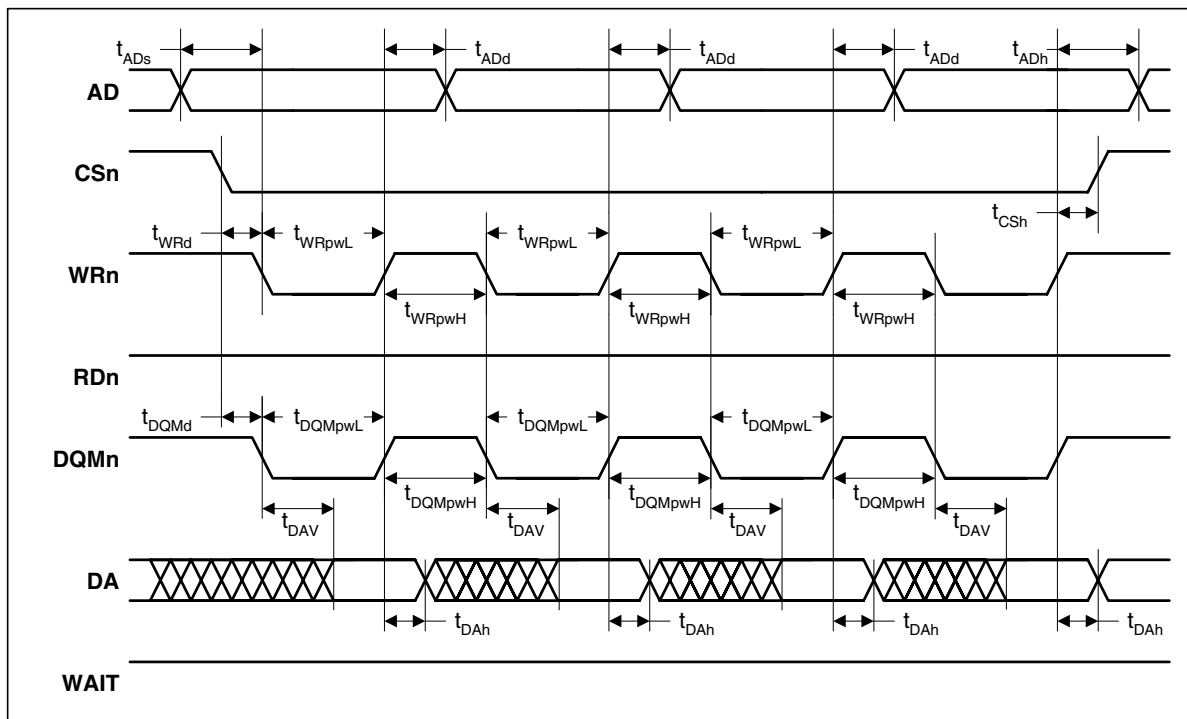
$t_{ADs}$ $t_{ADd}$ $t_{ADd}$ $t_{ADd}$ $t_{ADh}$

AD

CSn

$t_{CSh}$

$t_{WRd}$ $t_{WRpwL}$ $t_{WRpwL}$ $t_{WRpwL}$

WRn

$t_{WRpwH}$ $t_{WRpwH}$ $t_{WRpwH}$

RDn

$t_{DQMd}$ $t_{DQMpwL}$ $t_{DQMpwL}$ $t_{DQMpwL}$

DQMn

$t_{DAV}$ $t_{DQMpwH}$ $t_{DAV}$ $t_{DQMpwH}$ $t_{DAV}$ $t_{DQMpwH}$ $t_{DAV}$

DA

$t_{DAh}$ $t_{DAh}$ $t_{DAh}$ $t_{DAh}$

WAIT